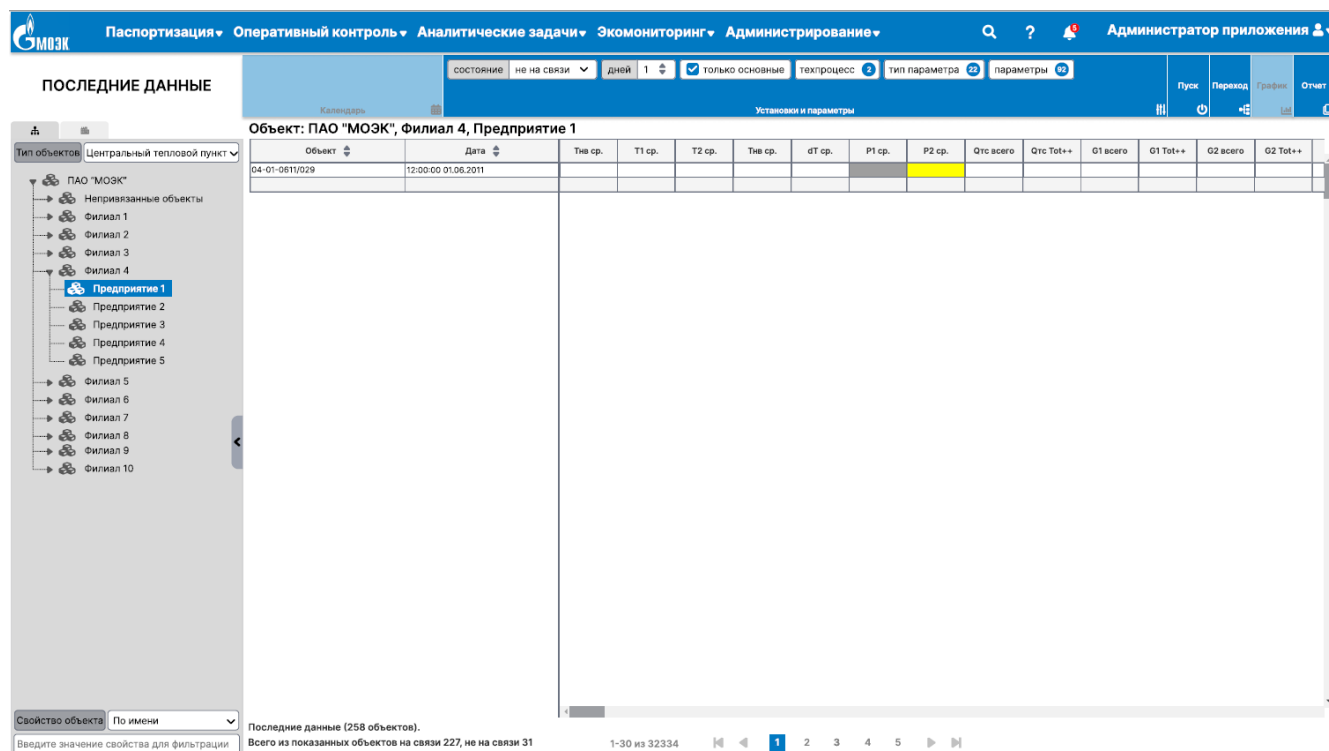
МОЭК Паспортизация▾ Оперативный контроль▾ Аналитические задачи▾ Экомониторинг▾ Администрирование▾ 5 Администратор приложения

ПОСЛЕДНИЕ ДАННЫЕ

Календарь

состояние не на связи дней 1 только основные техпроцесс 2 тип параметра 22 параметры 92

Установки и параметры

Пуск Переход График Отчет

Тип объектов Центральный тепловой пункт

ПАО "МОЭК"
Непривязанные объекты
Филиал 1
Филиал 2
Филиал 3
Филиал 4
Предприятие 1
Предприятие 2
Предприятие 3
Предприятие 4
Предприятие 5
Филиал 5
Филиал 6
Филиал 7
Филиал 8
Филиал 9
Филиал 10

Объект: ПАО "МОЭК", Филиал 4, Предприятие 1

| Объект | Дата | Тнв ср. | Т1 ср. | Т2 ср. | Тнв ср. | dT ср. | P1 ср. | P2 ср. | Qтс всего | Qтс Tot++ | G1 всего | G1 Tot++ | G2 всего | G2 Tot++ |
|---|---|---|---|---|---|---|---|---|---|---|---|---|---|---|
| 04-01-0611/029 | 12:00:00 01.06.2011 | | | | | | | | | | | | | |

Свойство объекта По имени

Введите значение свойства для фильтрации

Последние данные (258 объектов).
Всего из показанных объектов на связи 227, не на связи 31

1-30 из 32334

1 2 3 4 5